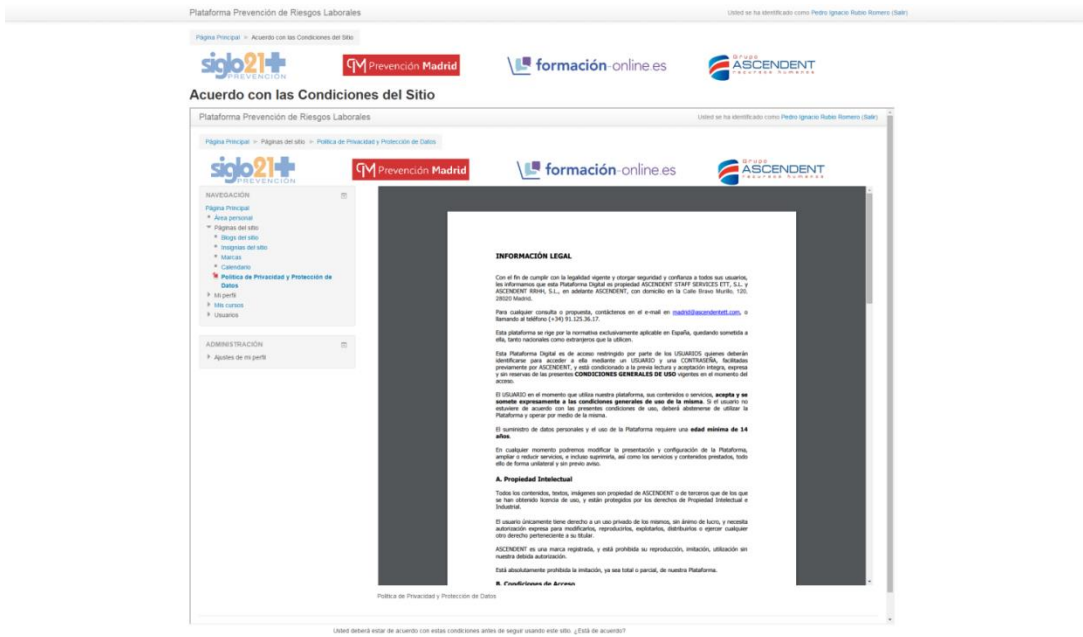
Plataforma Prevención de Riesgos Laborales

Usted se ha identificado como Pedro Ignacio Rubio Romero (Salir)

Página Principal > Acuerdo con las Condiciones del Sitio

siglo21 PREVENCIÓN

Prevención Madrid

formación-online.es

Grupo ASCENDENT recursos humanos

Acuerdo con las Condiciones del Sitio

Plataforma Prevención de Riesgos Laborales

Usted se ha identificado como Pedro Ignacio Rubio Romero (Salir)

Página Principal > Páginas del sitio > Política de Privacidad y Protección de Datos

siglo21 PREVENCIÓN

Prevención Madrid

formación-online.es

Grupo ASCENDENT recursos humanos

NAVEGACIÓN

Página Principal
Área personal
Páginas del sitio
Blogs del sitio
Insignias del sitio
Marcas
Calendario
Política de Privacidad y Protección de Datos
Mi perfil
Mis cursos
Usuarios

ADMINISTRACIÓN

Ajustes de mi perfil

INFORMACIÓN LEGAL

Con el fin de cumplir con la legalidad vigente y otorgar seguridad y confianza a todos sus usuarios, les informamos que esta Plataforma Digital es propiedad ASCENDENT STAFF SERVICES ETT, S.L. y ASCENDENT RRHH, S.L., en adelante ASCENDENT, con domicilio en la Calle Bravo Murillo, 120, 28020 Madrid.

Para cualquier consulta o propuesta, contáctenos en el e-mail en madrid@ascendentett.com, o llamando al teléfono (+34) 91.125.36.17.

Esta plataforma se rige por la normativa exclusivamente aplicable en España, quedando sometida a ella, tanto nacionales como extranjeros que la utilicen.

Esta Plataforma Digital es de acceso restringido por parte de los USUARIOS quienes deberán identificarse para acceder a ella mediante un USUARIO y una CONTRASEÑA, facilitadas previamente por ASCENDENT, y está condicionado a la previa lectura y aceptación íntegra, expresa y sin reservas de las presentes CONDICIONES GENERALES DE USO vigentes en el momento del acceso.

El USUARIO en el momento que utiliza nuestra plataforma, sus contenidos o servicios, acepta y se somete expresamente a las condiciones generales de uso de la misma. Si el usuario no estuviere de acuerdo con las presentes condiciones de uso, deberá abstenerse de utilizar la Plataforma y operar por medio de la misma.

El suministro de datos personales y el uso de la Plataforma requiere una edad mínima de 14 años.

En cualquier momento podremos modificar la presentación y configuración de la Plataforma, ampliar o reducir servicios, e incluso suprimirla, así como los servicios y contenidos prestados, todo ello de forma unilateral y sin previo aviso.

A. Propiedad Intelectual

Todos los contenidos, textos, imágenes son propiedad de ASCENDENT o de terceros que de los que se han obtenido licencia de uso, y están protegidos por los derechos de Propiedad Intelectual e Industrial.

El usuario únicamente tiene derecho a un uso privado de los mismos, sin ánimo de lucro, y necesita autorización expresa para modificarlos, reproducirlos, explotarlos, distribuirlos o ejercer cualquier otro derecho perteneciente a su titular.

ASCENDENT es una marca registrada, y está prohibida su reproducción, imitación, utilización sin nuestra debida autorización.

Está absolutamente prohibida la imitación, ya sea total o parcial, de nuestra Plataforma.

B. Condiciones de Acceso

Política de Privacidad y Protección de Datos

Usted deberá estar de acuerdo con estas condiciones antes de seguir usando este sitio. ¿Está de acuerdo?